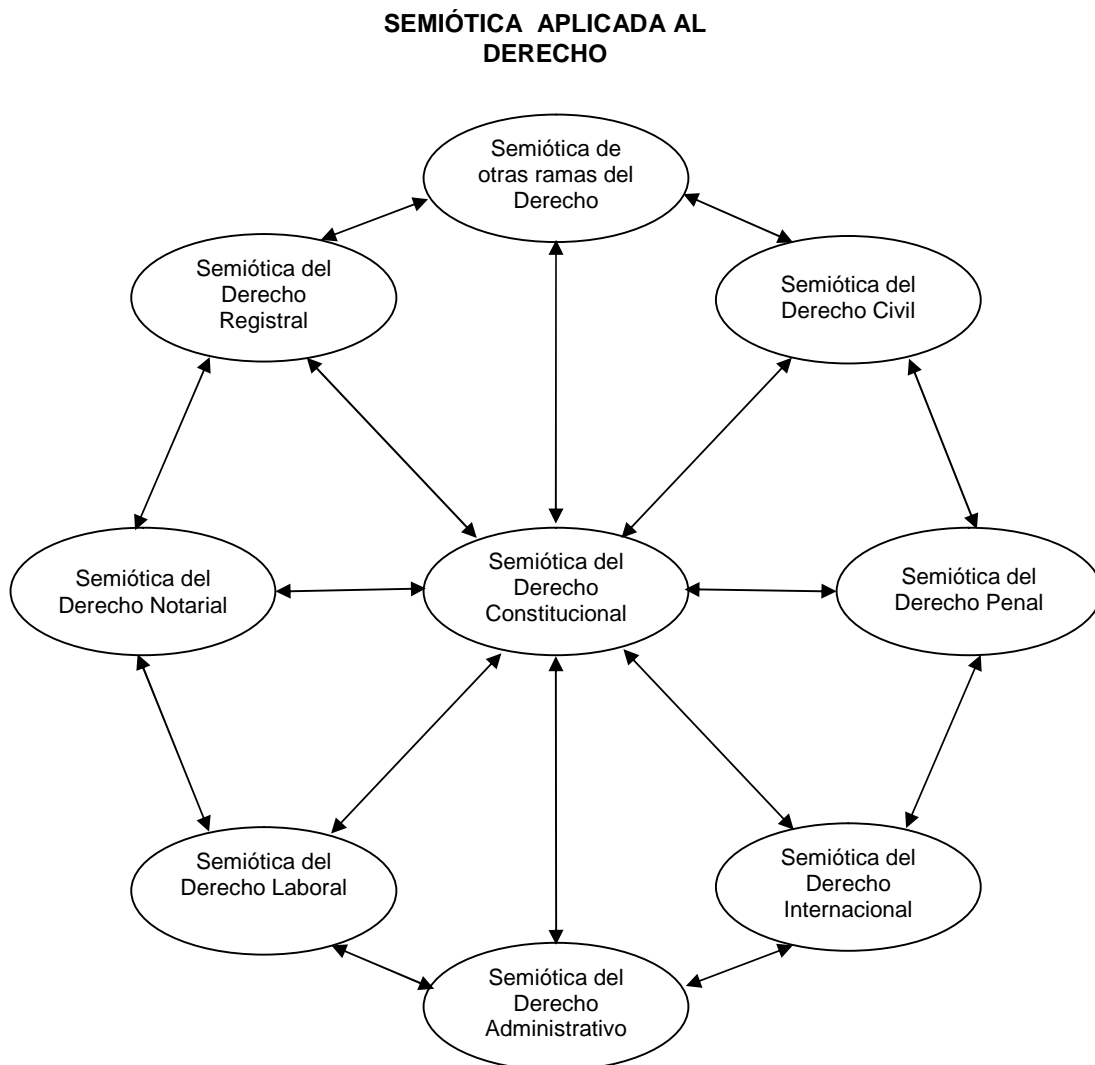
SEMIÓTICA APLICADA AL DERECHO

Semiótica de otras ramas del Derecho

Semiótica del Derecho Registral

Semiótica del Derecho Civil

Semiótica del Derecho Notarial

Semiótica del Derecho Constitucional

Semiótica del Derecho Penal

Semiótica del Derecho Laboral

Semiótica del Derecho Internacional

Semiótica del Derecho Administrativo